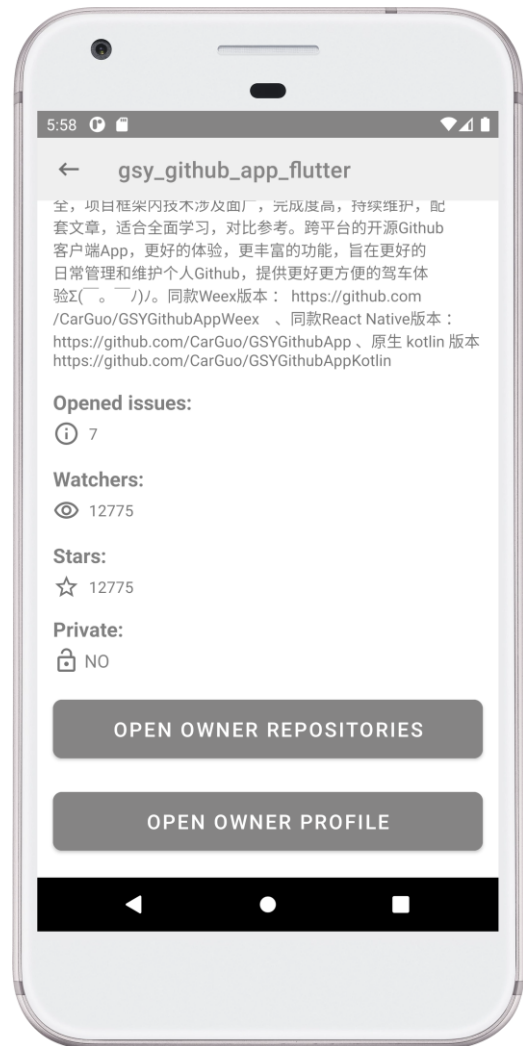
5:58

← gsy_github_app_flutter

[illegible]套文章，适合全面学习，对比参考。跨平台的开源Github客户端App，更好的体验，更丰富的功能，旨在更好的日常管理和维护个人Github，提供更好更方便的驾车体验Σ(￣。￣ﾉ)ﾉ。同款Weex版本： https://github.com/CarGuo/GSYGithubAppWeex 、同款React Native版本：https://github.com/CarGuo/GSYGithubApp 、原生 kotlin 版本 https://github.com/CarGuo/GSYGithubAppKotlin

Opened issues:
7

Watchers:
12775

Stars:
12775

Private:
NO

OPEN OWNER REPOSITORIES

OPEN OWNER PROFILE